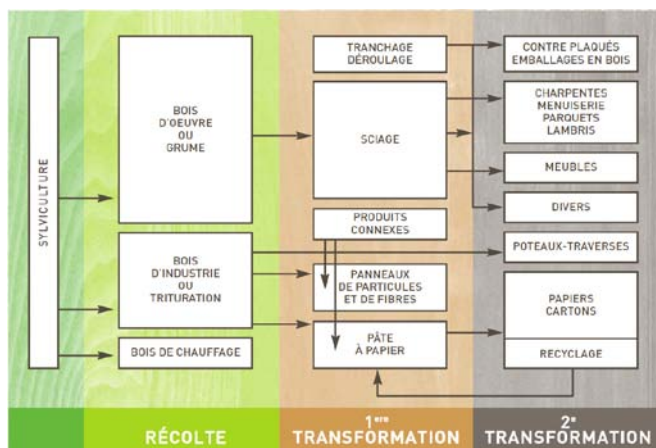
SYLVICULTURE

BOIS D'OEUVRE OU GRUME

BOIS D'INDUSTRIE OU TRITURATION

BOIS DE CHAUFFAGE

TRANCHAGE DÉROULAGE

SCIAGE

PRODUITS CONNEXES

PANNEAUX DE PARTICULES ET DE FIBRES

PÂTE À PAPIER

CONTRE PLAQUÉS EMBALLAGES EN BOIS

CHARPENTES MENUISERIE PARQUETS LAMBRIS

MEUBLES

DIVERS

POTEAUX-TRAVERSES

PAPIERS CARTONS

RECYCLAGE

RÉCOLTE

$1^{ère}$ TRANSFORMATION

$2^{e}$ TRANSFORMATION